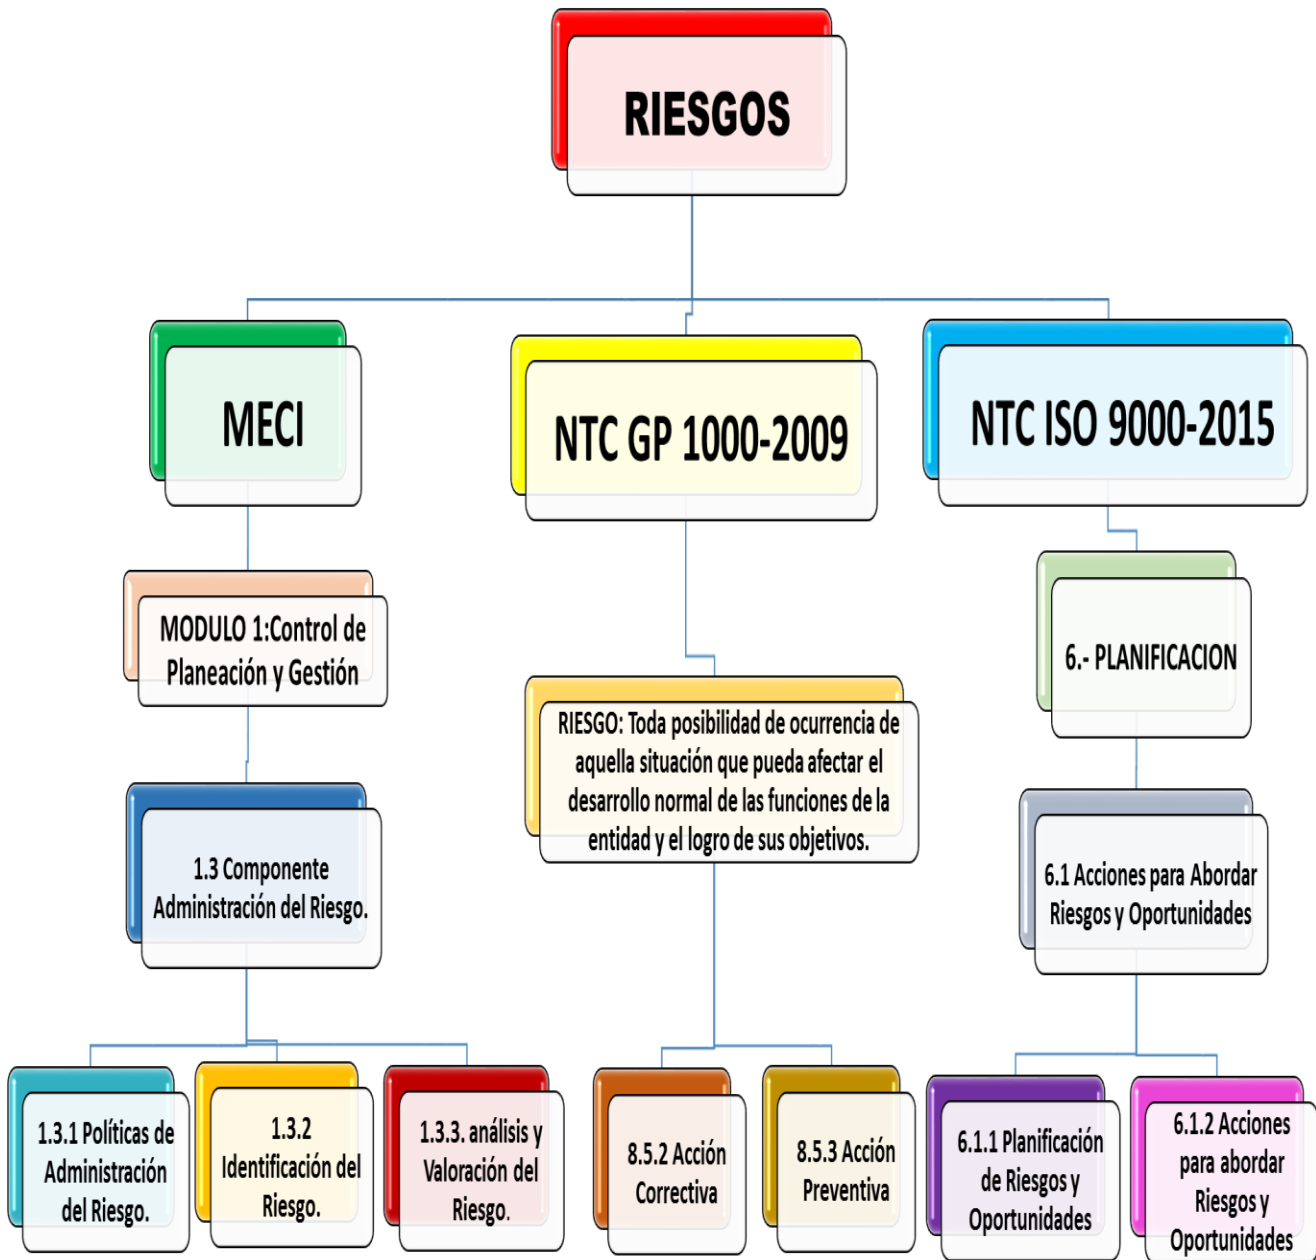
RIESGOS

MECI

NTC GP 1000-2009

NTC ISO 9000-2015

MODULO 1:Control de Planeación y Gestión

1.3 Componente Administración del Riesgo.

1.3.1 Políticas de Administración del Riesgo.

1.3.2 Identificación del Riesgo.

1.3.3. análisis y Valoración del Riesgo.

RIESGO: Toda posibilidad de ocurrencia de aquella situación que pueda afectar el desarrollo normal de las funciones de la entidad y el logro de sus objetivos.

8.5.2 Acción Correctiva

8.5.3 Acción Preventiva

6.- PLANIFICACION

6.1 Acciones para Abordar Riesgos y Oportunidades

6.1.1 Planificación de Riesgos y Oportunidades

6.1.2 Acciones para abordar Riesgos y Oportunidades